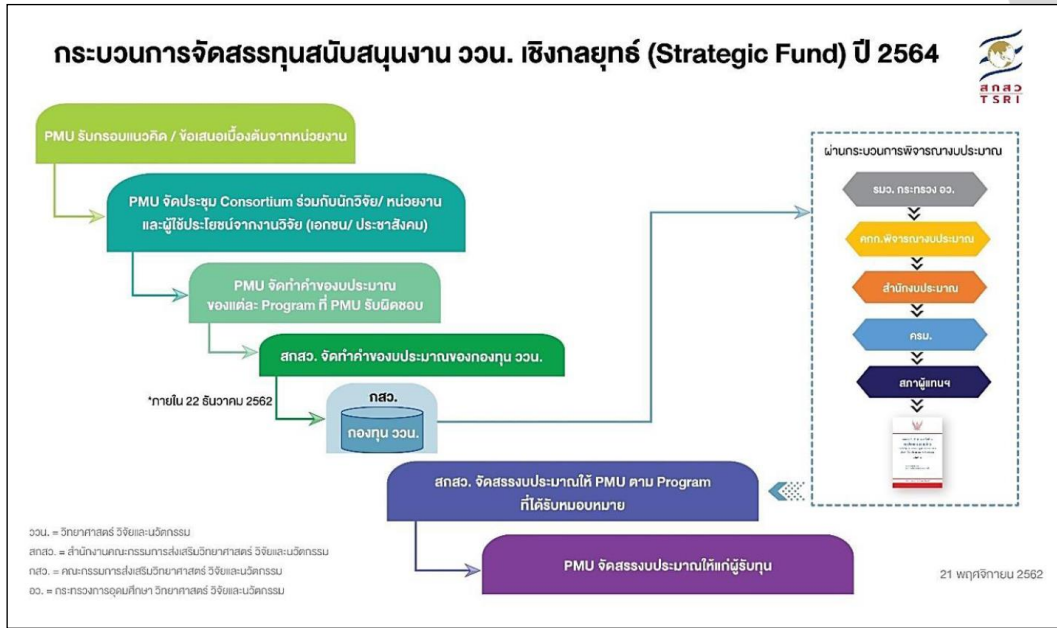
กระบวนการจัดสรรทุนสนับสนุนงาน ววน. เชิงกลยุทธ์ (Strategic Fund) ปี 2564

สกสว
TSRI

PMU รับกรอบแนวคิด / ข้อเสนอเบื้องต้นจากหน่วยงาน

PMU จัดประชุม Consortium ร่วมกับนักวิจัย/ หน่วยงาน และผู้ใช้ประโยชน์จากงานวิจัย (เอกชน/ ประชาสังคม)

PMU จัดทำคำของบประมาณ ของแต่ละ Program ที่ PMU รับผิดชอบ

สกสว. จัดทำคำของบประมาณของกองทุน ววน.

*ภายใน 22 ธันวาคม 2562

กสว.

กองทุน ววน.

ผ่านกระบวนการพิจารณางบประมาณ

รมว. กระทรวง อว.

คกก.พิจารณางบประมาณ

สำนักงบประมาณ

ครม.

สภาผู้แทนฯ

สกสว. จัดสรรงบประมาณให้ PMU ตาม Program ที่ได้รับมอบหมาย

PMU จัดสรรงบประมาณให้แก่ผู้รับทุน

ววน. = วิทยาศาสตร์ วิจัยและนวัตกรรม
สกสว. = สำนักงานคณะกรรมการส่งเสริมวิทยาศาสตร์ วิจัยและนวัตกรรม
กสว. = คณะกรรมการส่งเสริมวิทยาศาสตร์ วิจัยและนวัตกรรม
อว. = กระทรวงการอุดมศึกษา วิทยาศาสตร์ วิจัยและนวัตกรรม

21 พฤศจิกายน 2562